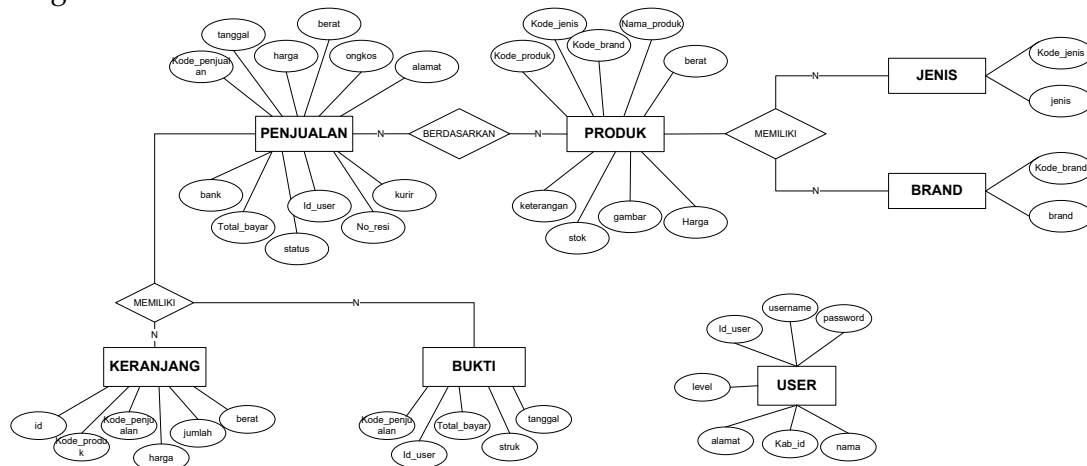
tanggal
berat
Kode_penjualan
harga
ongkos
alamat
PENJUALAN
N
BERDASARKAN
N
bank
Id_user
kurir
Total_bayar
No_resi
status
Kode_jenis
Nama_produk
Kode_produk
Kode_brand
berat
PRODUK
keterangan
gambar
Harga
stok
MEMILIKI
N
JENIS
Kode_jenis
jenis
N
BRAND
Kode_brand
brand
MEMILIKI
N
N
KERANJANG
id
Kode_produk
Kode_penjualan
jumlah
berat
harga
BUKTI
Kode_penjualan
Total_bayar
tanggal
Id_user
struk
Id_user
username
password
level
USER
alamat
Kab_id
nama